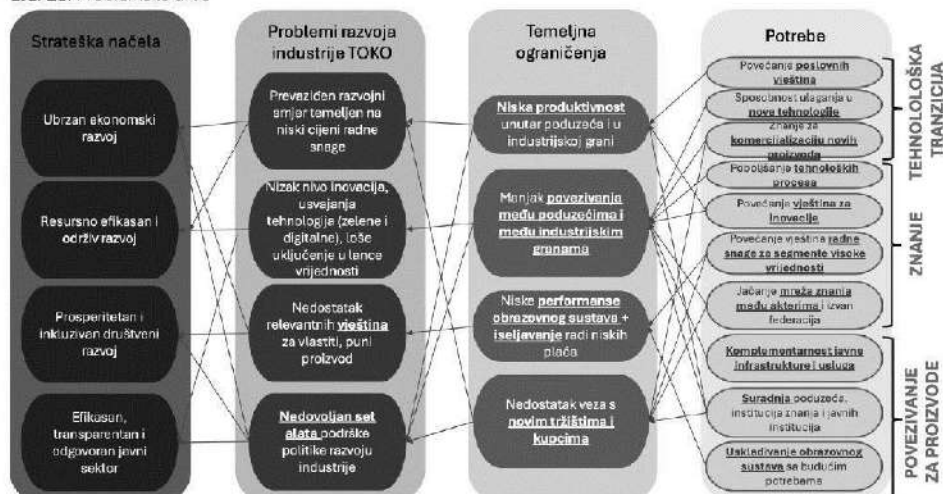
Strateška načela

Ubrzan ekonomski razvoj

Resursno efikasan i održiv razvoj

Prosperitetan i inkluzivan društveni razvoj

Efikasan, transparentan i odgovoran javni sektor

Problemi razvoja industrije TOKO

Prevaziđen razvojni smjer temeljen na niskoj cijeni radne snage

Nizak nivo inovacija, usvajanja tehnologije (zelene i digitalne), loše uključenje u lance vrijednosti

Nedostatak relevantnih vještina za vlastiti, puni proizvod

Nedovoljan set alata podrške politike razvoju industrije

Temeljna ograničenja

Niska produktivnost unutar poduzeća i u industrijskoj grani

Manjak povezivanja među poduzećima i među industrijskim granama

Niske performanse obrazovnog sustava + iseljavanje radi niskih plaća

Nedostatak veza s novim tržištima i kupcima

Potrebe

Povećanje poslovnih vještina

Sposobnost ulaganja u nove tehnologije

Znanje za komercijalizaciju novih proizvoda

Popošljavanje tehnoloških procesa

Povećanje vještina za inovacije

Povećanje vještina radne snage za segmente visoke vrijednosti

Jačanje mreža znanja među akterima i izvan federacije

Komplementarnost javne infrastrukture i usluga

Suradnja poduzeća, institucija znanja i javnih institucija

Usklađivanje obrazovnog sustava sa budućim potrebama

TEHNOLOŠKA TRANZICIJA

ZNANJE

POVEZIVANJE ZA PROIZVODE